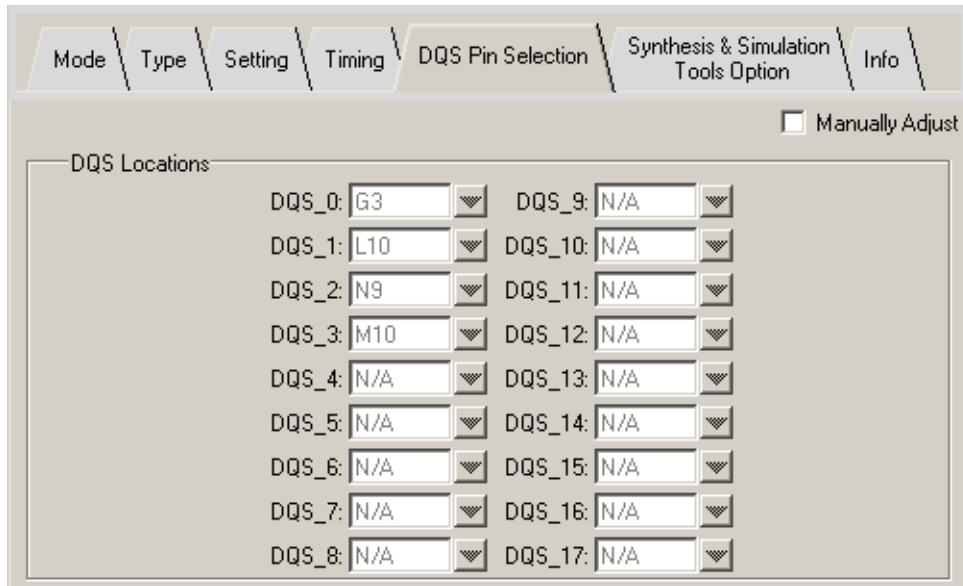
Mode | Type | Setting | Timing | DQS Pin Selection | Synthesis & Simulation Tools Option | Info

Manually Adjust

DQS Locations

DQS_0: G3 DQS_9: N/A
DQS_1: L10 DQS_10: N/A
DQS_2: N9 DQS_11: N/A
DQS_3: M10 DQS_12: N/A
DQS_4: N/A DQS_13: N/A
DQS_5: N/A DQS_14: N/A
DQS_6: N/A DQS_15: N/A
DQS_7: N/A DQS_16: N/A
DQS_8: N/A DQS_17: N/A